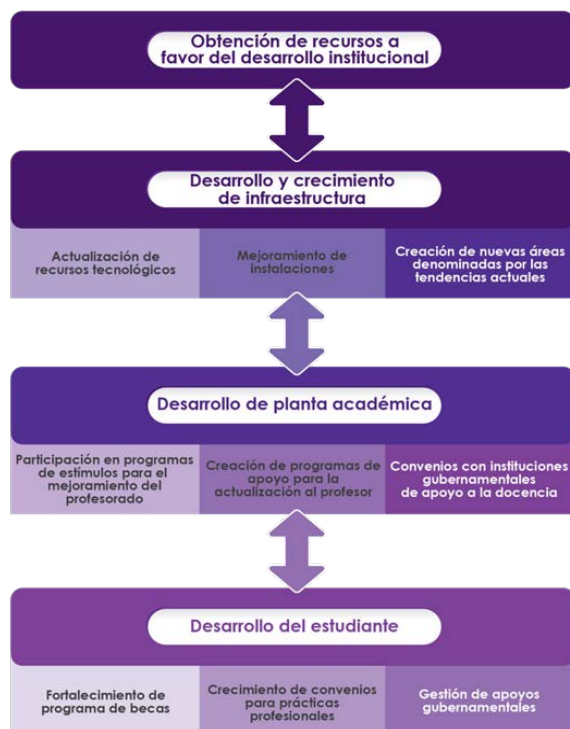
Obtención de recursos a favor del desarrollo institucional

Desarrollo y crecimiento de infraestructura

Actualización de recursos tecnológicos

Mejoramiento de instalaciones

Creación de nuevas áreas denominadas por las tendencias actuales

Desarrollo de planta académica

Participación en programas de estímulos para el mejoramiento del profesorado

Creación de programas de apoyo para la actualización al profesor

Convenios con instituciones gubernamentales de apoyo a la docencia

Desarrollo del estudiante

Fortalecimiento de programa de becas

Crecimiento de convenios para prácticas profesionales

Gestión de apoyos gubernamentales